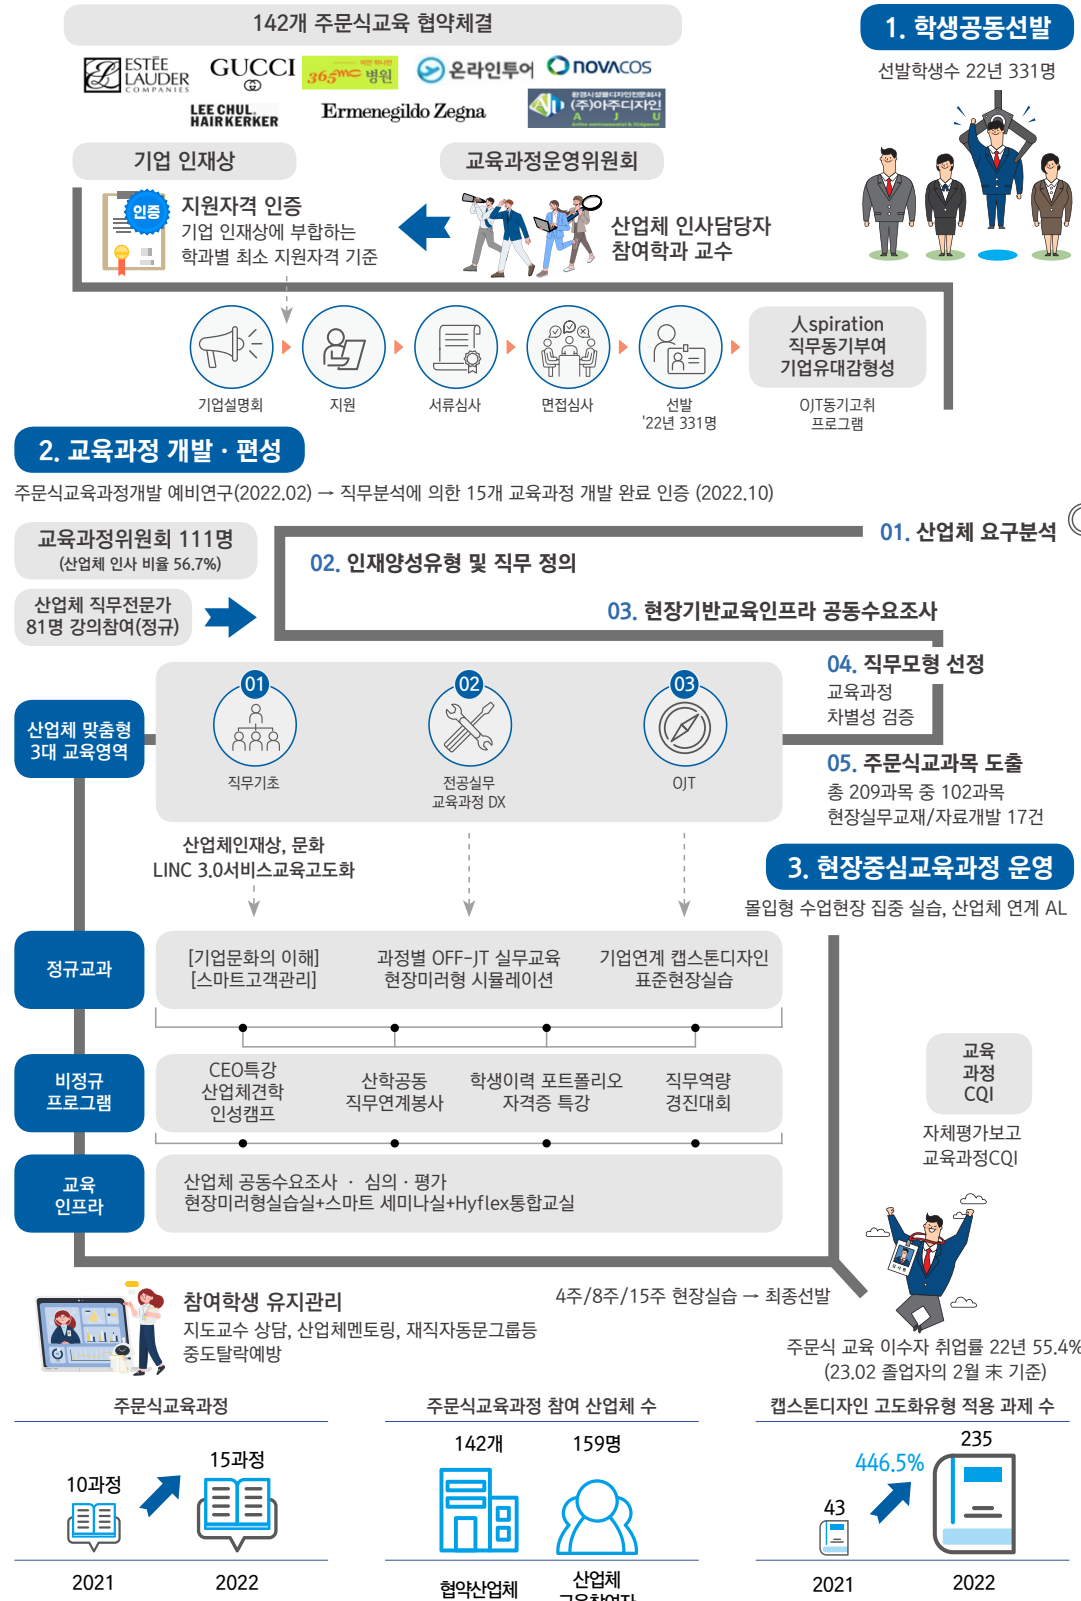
142개 주문식교육 협약체결

ESTĒE LAUDER COMPANIES GUCCI 365mc 병원 온라인투어 novacos LEE CHUL HAIRKERKER Ermenegildo Zegna (주)아주디자인

1. 학생공동선발

선발학생수 22년 331명

기업 인재상

교육과정운영위원회

인증

지원자격 인증
기업 인재상에 부합하는 학과별 최소 지원자격 기준

산업체 인사담당자
참여학과 교수

기업설명회 지원 서류심사 면접심사 선발 '22년 331명

人spiration
직무동기부여
기업유대감형성

OJT동기고취 프로그램

2. 교육과정 개발 · 편성

주문식교육과정개발 예비연구(2022.02) → 직무분석에 의한 15개 교육과정 개발 완료 인증 (2022.10)

교육과정위원회 111명
(산업체 인사 비율 56.7%)

산업체 직무전문가
81명 강의참여(정규)

01. 산업체 요구분석

02. 인재양성유형 및 직무 정의

03. 현장기반교육인프라 공동수요조사

04. 직무모형 선정
교육과정
차별성 검증

05. 주문식교과목 도출
총 209과목 중 102과목
현장실무교재/자료개발 17건

산업체 맞춤형 3대 교육영역

01 직무기초
02 전공실무 교육과정 DX
03 OJT

산업체인재상, 문화
LINC 3.0서비스교육고도화

3. 현장중심교육과정 운영

몰입형 수업현장 집중 실습, 산업체 연계 AL

정규교과
[기업문화의 이해]
[스마트고객관리]
과정별 OFF-JT 실무교육
현장미러형 시뮬레이션
기업연계 캡스톤디자인
표준현장실습

비정규 프로그램
CEO특강
산업체견학
인성캠프
산학공동
직무연계봉사
학생이력 포트폴리오
자격증 특강
직무역량
경진대회

교육 인프라
산업체 공동수요조사 · 심의 · 평가
현장미러형실습실+스마트 세미나실+Hyflex통합교실

교육
과정
CQI

자체평가보고
교육과정CQI

참여학생 유지관리
지도교수 상담, 산업체멘토링, 재직자동문그룹등
중도탈락예방

4주/8주/15주 현장실습 → 최종선발

주문식 교육 이수자 취업률 22년 55.4%
(23.02 졸업자의 2월 末 기준)

주문식교육과정
10과정 15과정
2021 2022

주문식교육과정 참여 산업체 수
142개 159명
협약산업체 산업체 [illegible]

캡스톤디자인 고도화유형 적용 과제 수
446.5%
43 235
2021 2022